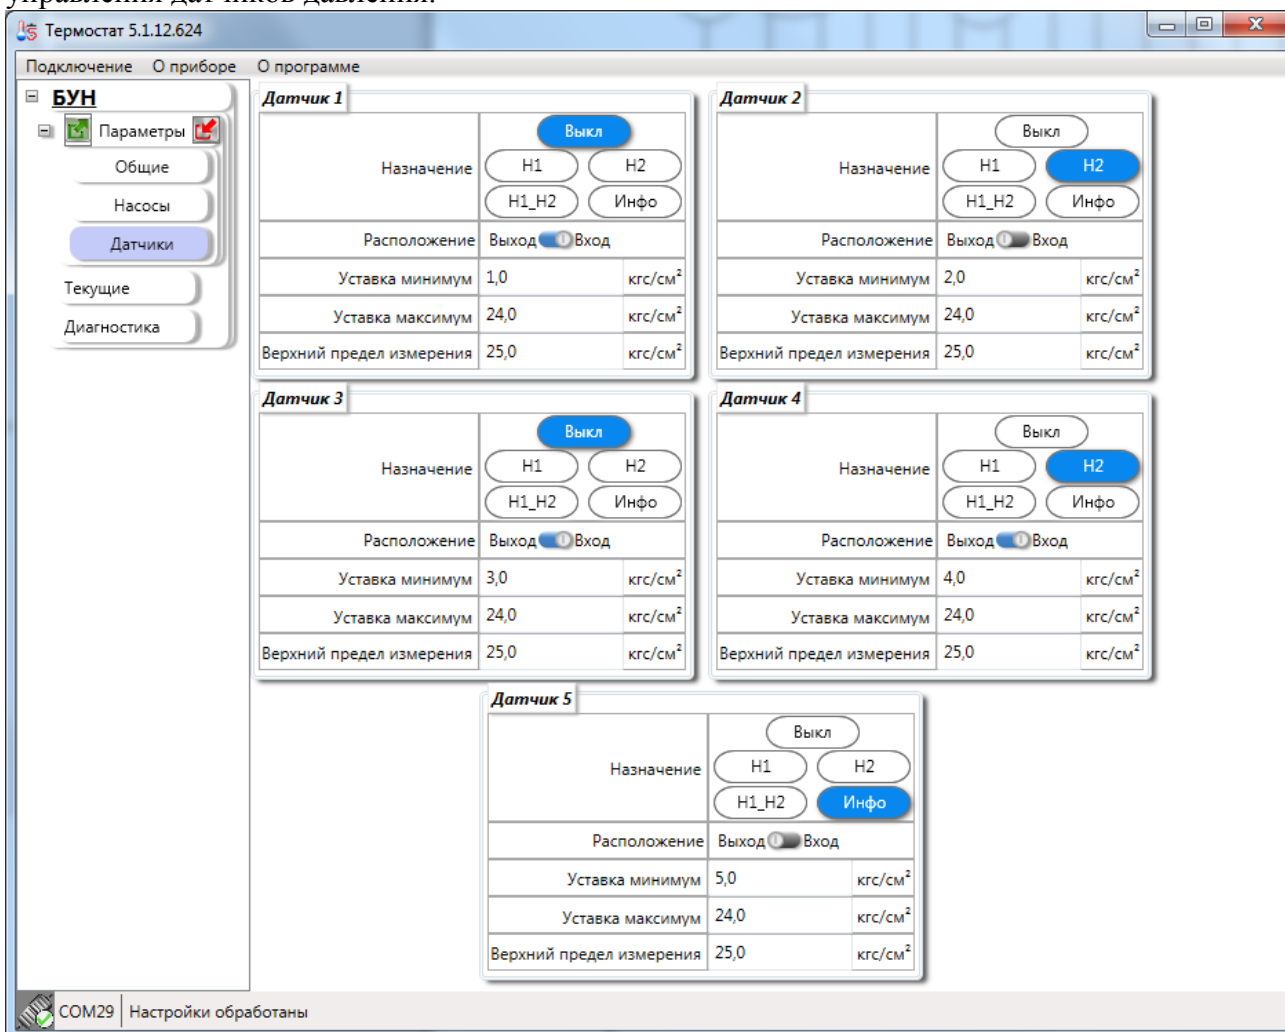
управления датчиков давления.

Термостат 5.1.12.624

Подключение О приборе О программе

БУН
Параметры
Общие
Насосы
Датчики
Текущие
Диагностика

Датчик 1

| Назначение | Выкл H1 H2 H1_H2 Инфо | |
|---|---|---|
| Расположение | Выход Вход | |
| Уставка минимум | 1,0 | кгс/см$^2$ |
| Уставка максимум | 24,0 | кгс/см$^2$ |
| Верхний предел измерения | 25,0 | кгс/см$^2$ |

Датчик 2

| Назначение | Выкл H1 H2 H1_H2 Инфо | |
|---|---|---|
| Расположение | Выход Вход | |
| Уставка минимум | 2,0 | кгс/см$^2$ |
| Уставка максимум | 24,0 | кгс/см$^2$ |
| Верхний предел измерения | 25,0 | кгс/см$^2$ |

Датчик 3

| Назначение | Выкл H1 H2 H1_H2 Инфо | |
|---|---|---|
| Расположение | Выход Вход | |
| Уставка минимум | 3,0 | кгс/см$^2$ |
| Уставка максимум | 24,0 | кгс/см$^2$ |
| Верхний предел измерения | 25,0 | кгс/см$^2$ |

Датчик 4

| Назначение | Выкл H1 H2 H1_H2 Инфо | |
|---|---|---|
| Расположение | Выход Вход | |
| Уставка минимум | 4,0 | кгс/см$^2$ |
| Уставка максимум | 24,0 | кгс/см$^2$ |
| Верхний предел измерения | 25,0 | кгс/см$^2$ |

Датчик 5

| Назначение | Выкл H1 H2 H1_H2 Инфо | |
|---|---|---|
| Расположение | Выход Вход | |
| Уставка минимум | 5,0 | кгс/см$^2$ |
| Уставка максимум | 24,0 | кгс/см$^2$ |
| Верхний предел измерения | 25,0 | кгс/см$^2$ |

COM29 Настройки обработаны